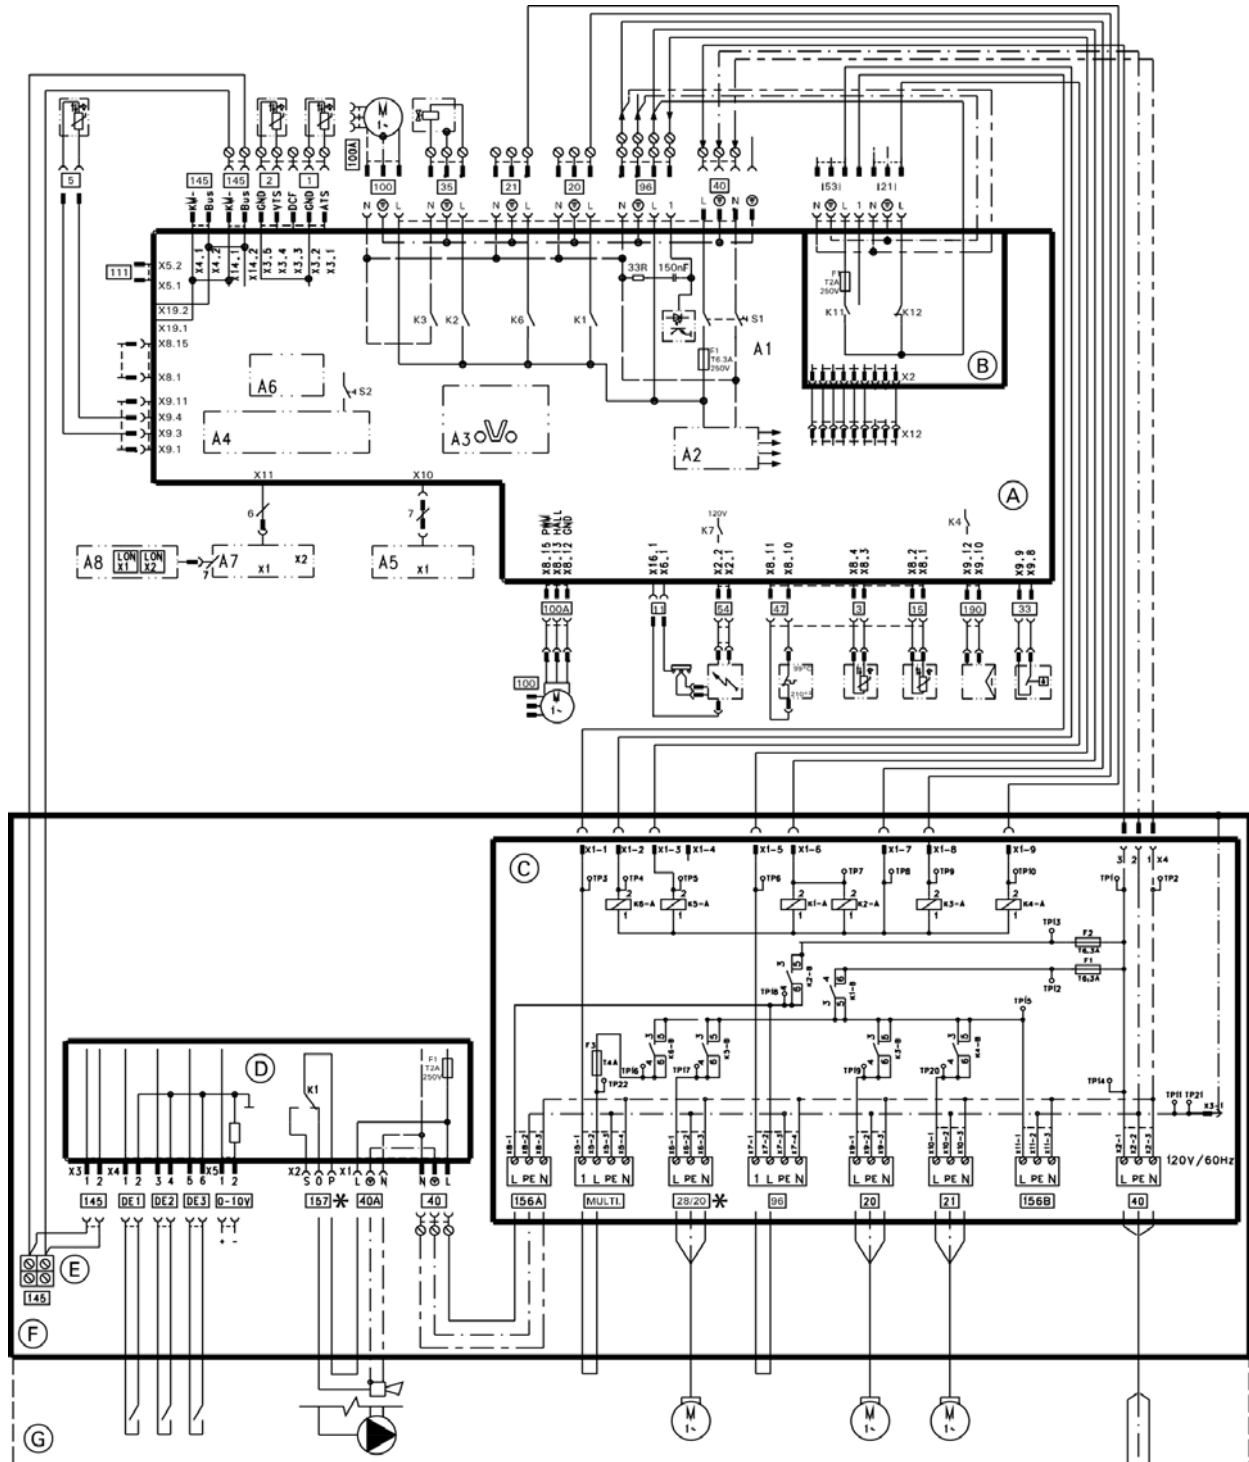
5
145
145
2
1
100A
100
35
21
20
96
40
|53|
|21|
KM-Bus
KM-Bus
GND
VTS
DCF
GND
ATS
N L N L N L N L N L 1 L N N L 1 N L
111
X5.2
X5.1
X4.1
X4.2
X14.1
X14.2
X3.5
X3.4
X3.3
X3.2
X3.1
X19.2
X19.1
X8.15
X8.1
X9.11
X9.4
X9.3
X9.1
33R
150nF
F2
T2A
250V
K11
K12
K3
K2
K6
K1
S1
A1
F1
T6.3A
250V
B
X2
X12
A6
S2
A4
A3
A2
A
X11
X10
6
7
A8
LON X1
LON X2
7
A7
x1
x2
A5
x1
120V
K7
K4
X8.15 PWM
X8.13 HALL
X8.12 GND
X16.1
X6.1
X2.2
X2.1
X8.11
X8.10
X8.4
X8.3
X8.2
X8.1
X9.12
X9.10
X9.9
X9.8
100A
11
54
47
3
15
190
33
100
C
X1-1
X1-2
X1-3
X1-4
X1-5
X1-6
X1-7
X1-8
X1-9
TP3
TP4
TP5
TP6
TP7
TP8
TP9
TP10
K6-A
K5-A
K1-A
K2-A
K3-A
K4-A
TP1
TP2
3 2 1 X4
TP13
F2
T6.3A
F1
T6.3A
TP12
TP18
TP15
F3
T4A
TP22
TP16
TP17
TP19
TP20
TP14
TP11 TP21
X3-1
D
F1
T2A
250V
K1
X3 1 2
X4 1 2 3 4 5 6
X5 1 2
X2 S Ö P
X1 L N
N L
145
DE1
DE2
DE3
0-10V
157 *
40A
40
156A
MULTI.
28/20 *
96
20
21
156B
40
L PE N
1 L PE N
L PE N
1 L PE N
L PE N
L PE N
L PE N
L PE N
120V/60Hz
E
145
F
G
M 1~
M 1~
M 1~
M 1~